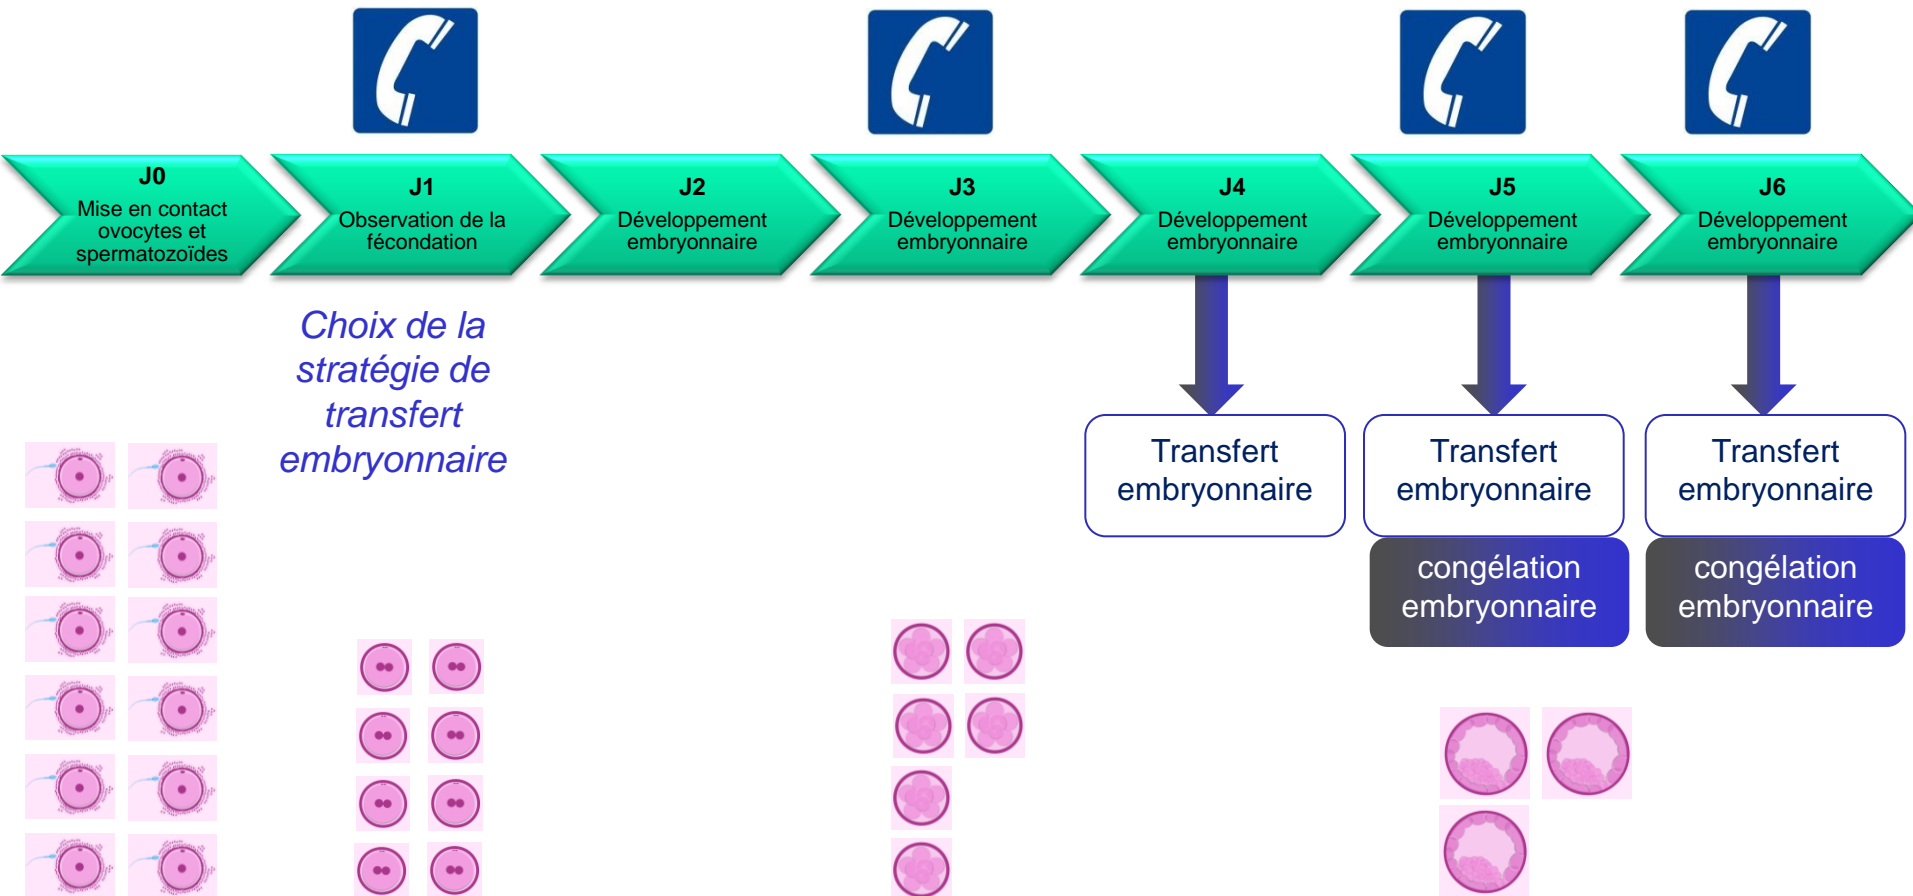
J0
Mise en contact ovocytes et spermatozoïdes

J1
Observation de la fécondation

J2
Développement embryonnaire

J3
Développement embryonnaire

J4
Développement embryonnaire

J5
Développement embryonnaire

J6
Développement embryonnaire

Choix de la stratégie de transfert embryonnaire

Transfert embryonnaire

Transfert embryonnaire

congélation embryonnaire

Transfert embryonnaire

congélation embryonnaire